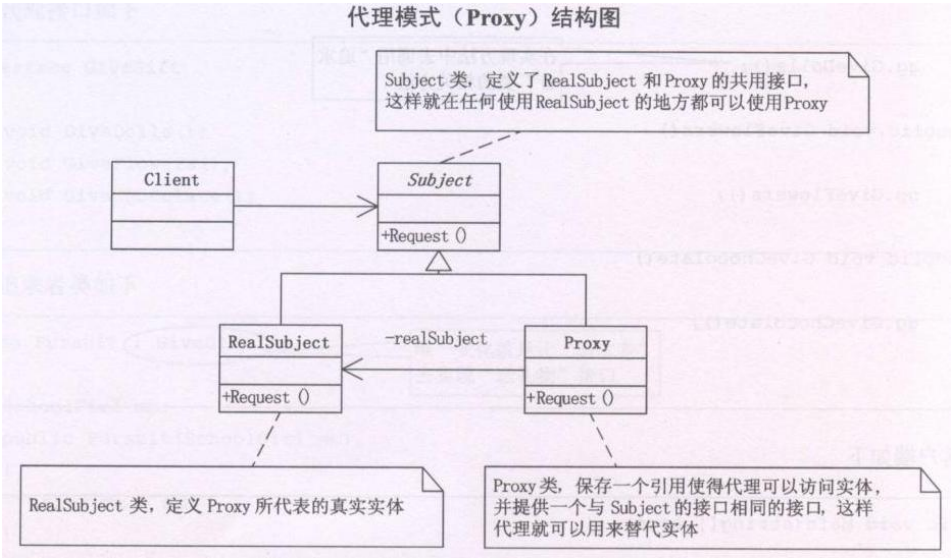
代理模式（Proxy）结构图

Subject类，定义了RealSubject和Proxy的共用接口，这样就在任何使用RealSubject的地方都可以使用Proxy

Client

Subject

+Request ()

RealSubject

+Request ()

-realSubject

Proxy

+Request ()

RealSubject类，定义Proxy所代表的真实实体

Proxy类，保存一个引用使得代理可以访问实体，并提供一个与Subject的接口相同的接口，这样代理就可以用来替代实体